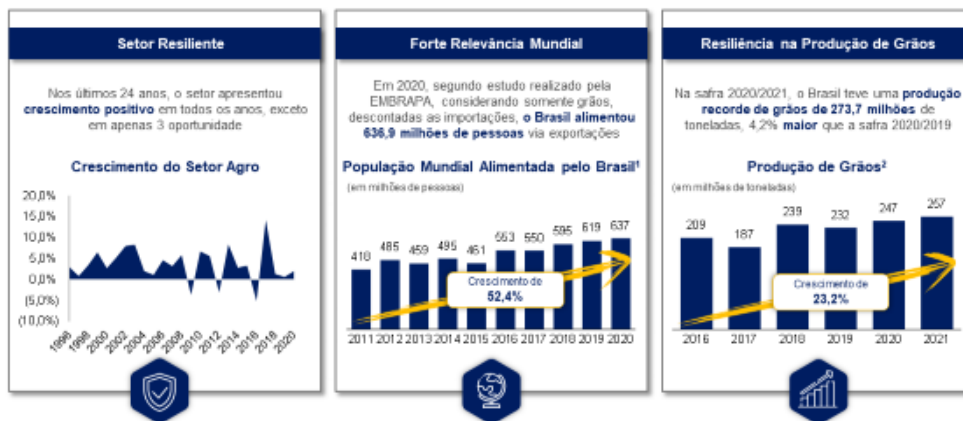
Setor Resiliente

Nos últimos 24 anos, o setor apresentou crescimento positivo em todos os anos, exceto em apenas 3 oportunidade

Crescimento do Setor Agro

20,0%
15,0%
10,0%
5,0%
0,0%
(5,0%)
(10,0%)

1996 1998 2000 2002 2004 2006 2008 2010 2012 2014 2016 2018 2020

Forte Relevância Mundial

Em 2020, segundo estudo realizado pela EMBRAPA, considerando somente grãos, descontadas as importações, o Brasil alimentou 636,9 milhões de pessoas via exportações

População Mundial Alimentada pelo Brasil¹

(em milhões de pessoas)

| 2011 | 2012 | 2013 | 2014 | 2015 | 2016 | 2017 | 2018 | 2019 | 2020 |
|---|---|---|---|---|---|---|---|---|---|
| 418 | 485 | 459 | 495 | 461 | 553 | 550 | 595 | 619 | 637 |

Crescimento de 52,4%

Resiliência na Produção de Grãos

Na safra 2020/2021, o Brasil teve uma produção recorde de grãos de 273,7 milhões de toneladas, 4,2% maior que a safra 2020/2019

Produção de Grãos²

(em milhões de toneladas)

| 2016 | 2017 | 2018 | 2019 | 2020 | 2021 |
|---|---|---|---|---|---|
| 209 | 187 | 239 | 232 | 247 | 257 |

Crescimento de 23,2%